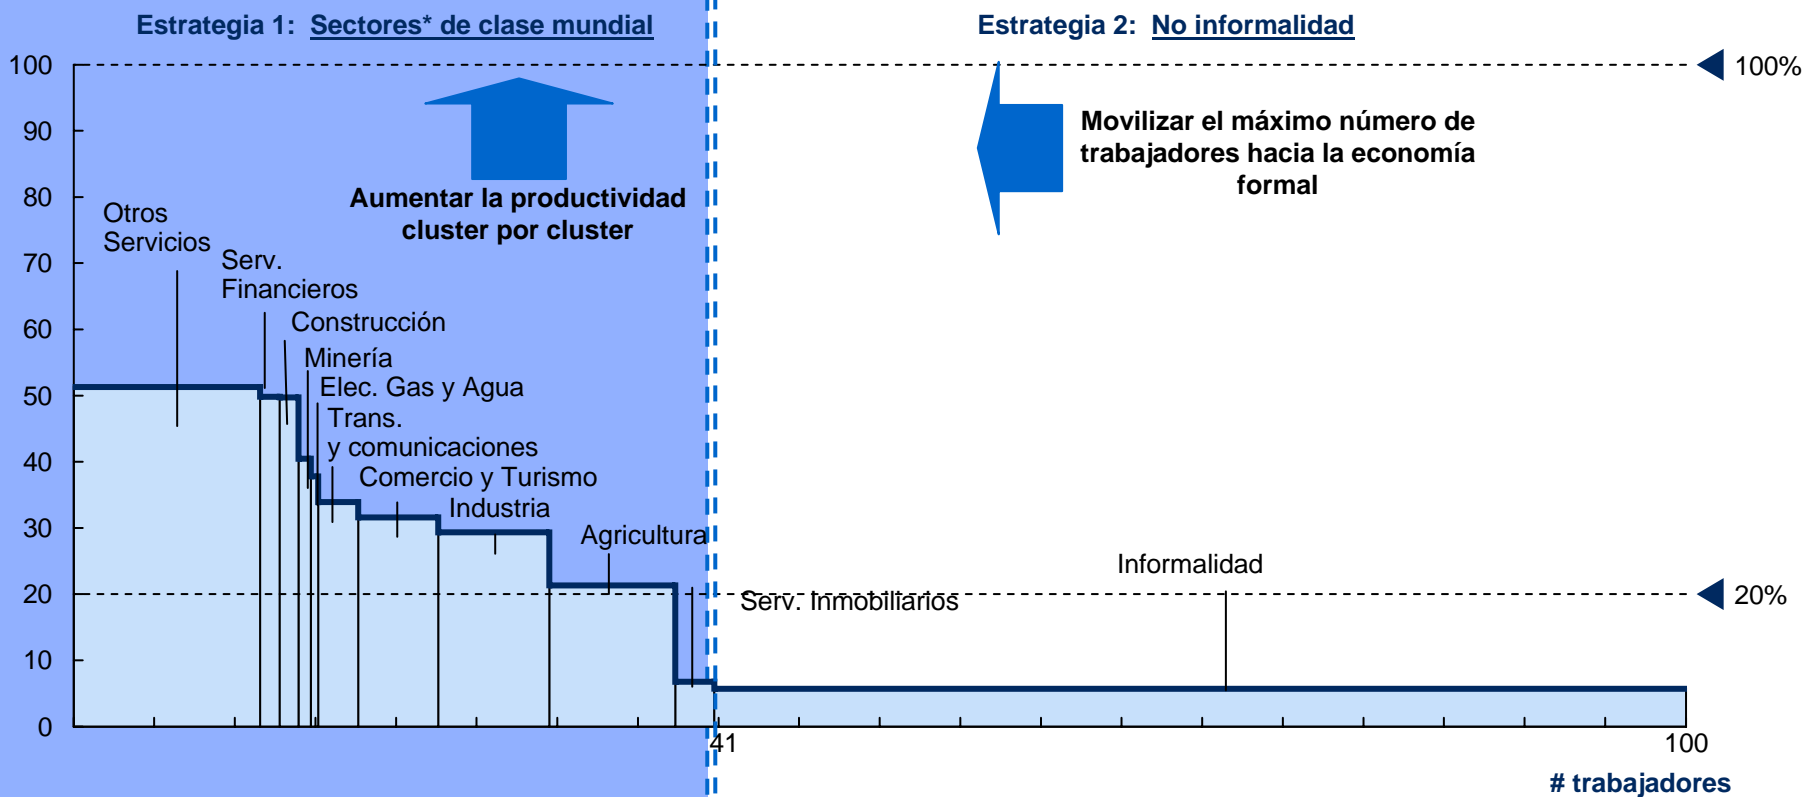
Estrategia 1: Sectores* de clase mundial

Estrategia 2: No informalidad

100
90
80
70
60
50
40
30
20
10
0

100%

20%

Aumentar la productividad cluster por cluster

Movilizar el máximo número de trabajadores hacia la economía formal

Otros Servicios

Serv. Financieros

Construcción

Minería

Elec. Gas y Agua

Trans. y comunicaciones

Comercio y Turismo

Industria

Agricultura

Serv. Inmobiliarios

Informalidad

41

100

# trabajadores